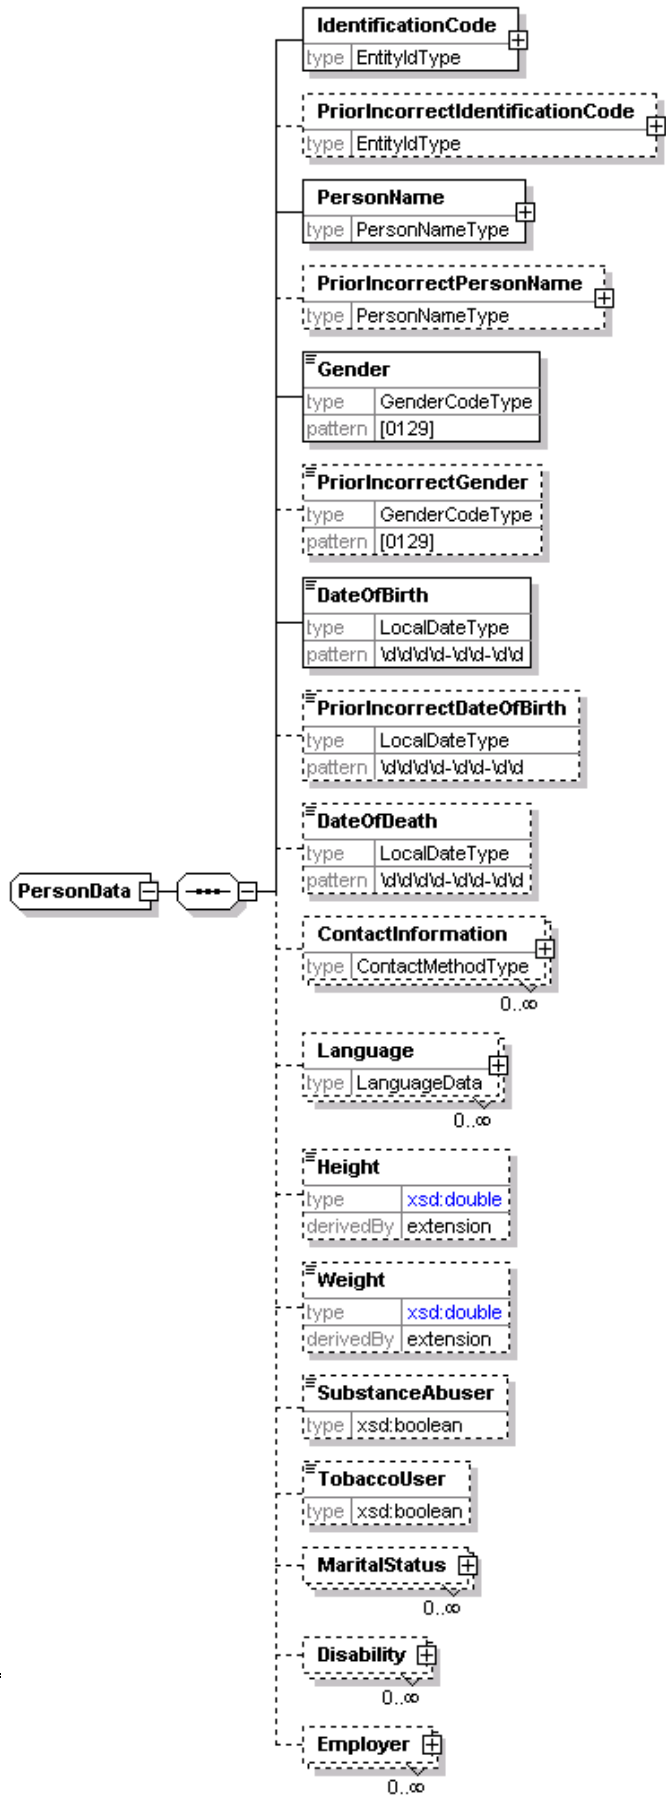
PersonData

IdentificationCode
type EntityIdType

PriorIncorrectIdentificationCode
type EntityIdType

PersonName
type PersonNameType

PriorIncorrectPersonName
type PersonNameType

Gender
type GenderCodeType
pattern [0129]

PriorIncorrectGender
type GenderCodeType
pattern [0129]

DateOfBirth
type LocalDateType
pattern \d\d\d\d-\d\d-\d\d

PriorIncorrectDateOfBirth
type LocalDateType
pattern \d\d\d\d-\d\d-\d\d

DateOfDeath
type LocalDateType
pattern \d\d\d\d-\d\d-\d\d

ContactInformation
type ContactMethodType
0..∞

Language
type LanguageData
0..∞

Height
type xsd:double
derivedBy extension

Weight
type xsd:double
derivedBy extension

SubstanceAbuser
type xsd:boolean

TobaccoUser
type xsd:boolean

MaritalStatus
0..∞

Disability
0..∞

Employer
0..∞